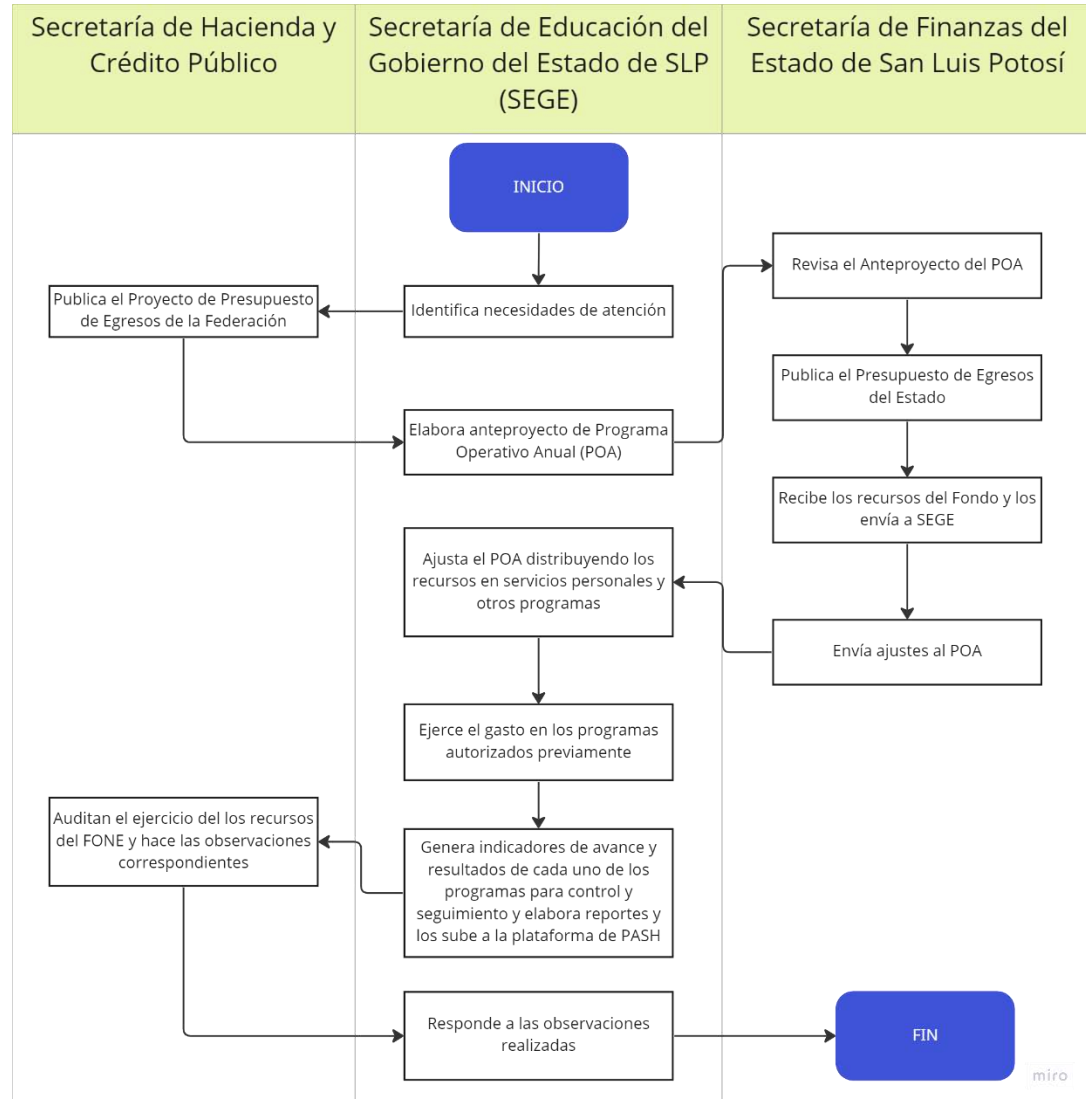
Secretaría de Hacienda y Crédito Público

Secretaría de Educación del Gobierno del Estado de SLP (SEGE)

Secretaría de Finanzas del Estado de San Luis Potosí

INICIO

Identifica necesidades de atención

Publica el Proyecto de Presupuesto de Egresos de la Federación

Elabora anteproyecto de Programa Operativo Anual (POA)

Revisa el Anteproyecto del POA

Publica el Presupuesto de Egresos del Estado

Recibe los recursos del Fondo y los envía a SEGE

Ajusta el POA distribuyendo los recursos en servicios personales y otros programas

Envía ajustes al POA

Ejerce el gasto en los programas autorizados previamente

Auditan el ejercicio del los recursos del FONE y hace las observaciones correspondientes

Genera indicadores de avance y resultados de cada uno de los programas para control y seguimiento y elabora reportes y los sube a la plataforma de PASH

Responde a las observaciones realizadas

FIN

miro